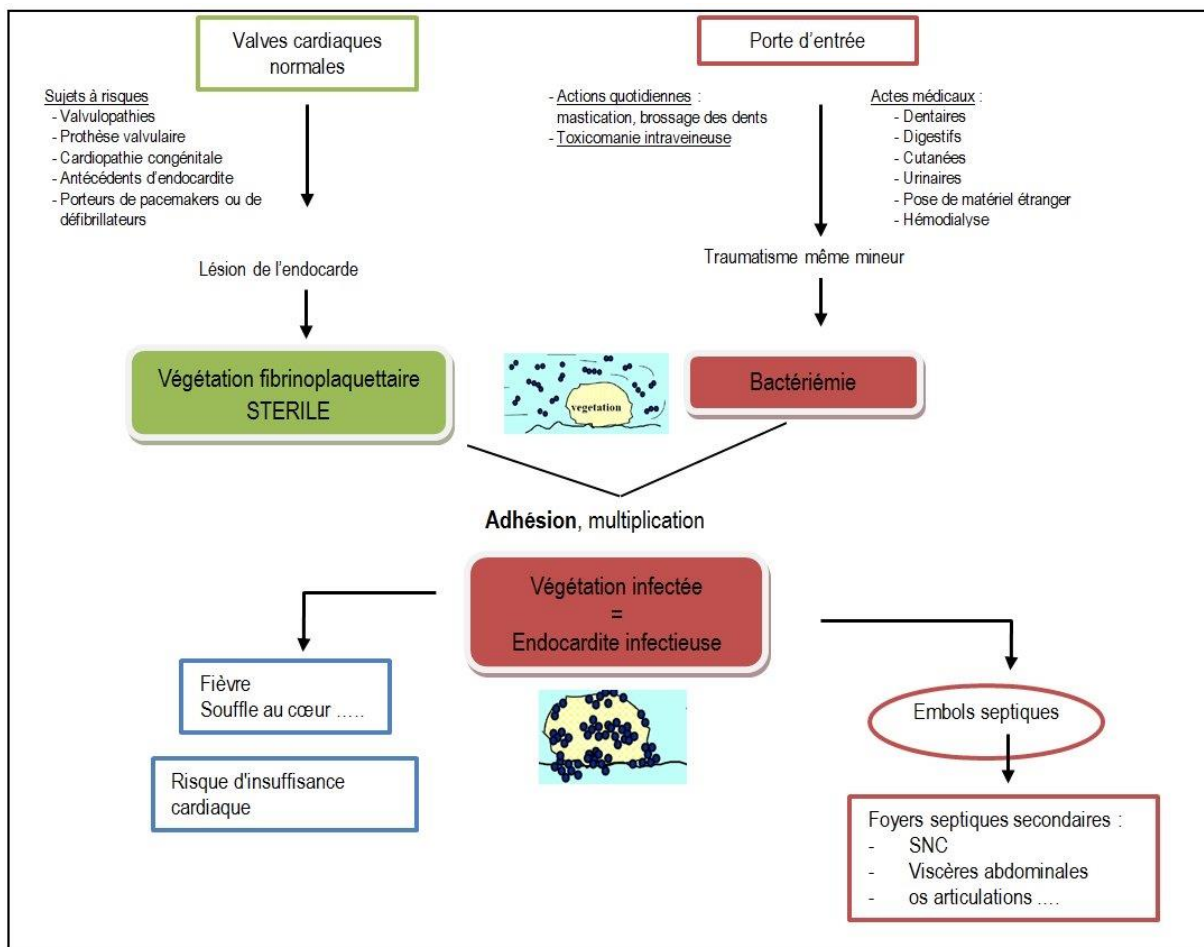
Valves cardiaques normales

Sujets à risques
- Valvulopathies
- Prothèse valvulaire
- Cardiopathie congénitale
- Antécédents d'endocardite
- Porteurs de pacemakers ou de défibrillateurs

Lésion de l'endocarde

Végétation fibrinoplaquettaire STERILE

Porte d'entrée

- Actions quotidiennes : mastication, brossage des dents
- Toxicomanie intraveineuse

Actes médicaux :
- Dentaires
- Digestifs
- Cutanées
- Urinaires
- Pose de matériel étranger
- Hémodialyse

Traumatisme même mineur

vegetation

Bactériémie

Adhésion, multiplication

Végétation infectée
=
Endocardite infectieuse

Fièvre
Souffle au cœur .....

Risque d'insuffisance cardiaque

Embols septiques

Foyers septiques secondaires :
- SNC
- Viscères abdominales
- os articulations ....